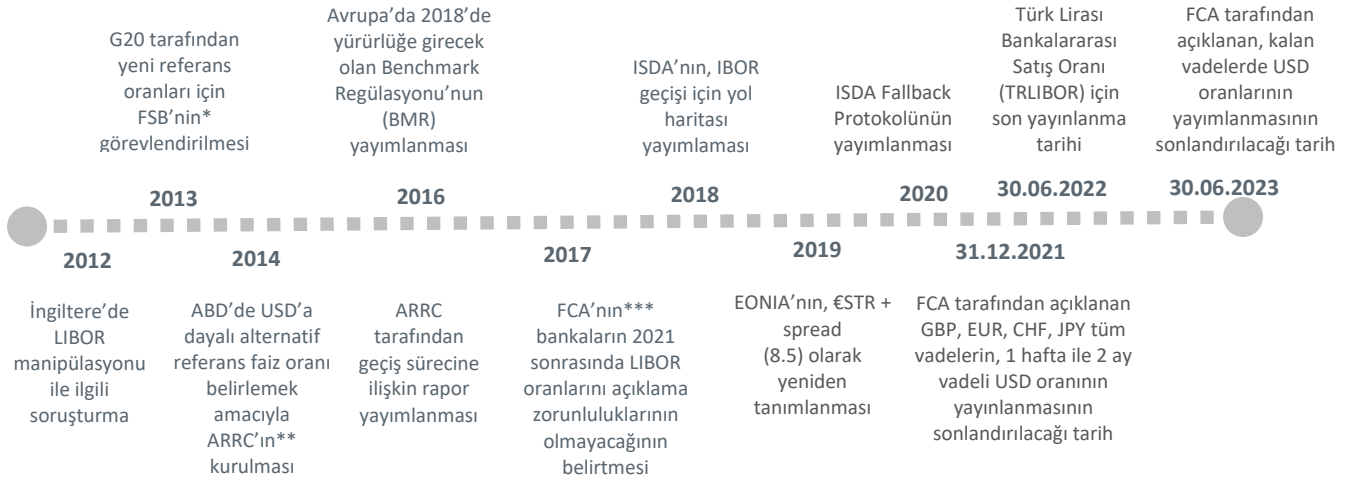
G20 tarafından yeni referans oranları için FSB'nin* görevlendirilmesi

2013

Avrupa'da 2018'de yürürlüğe girecek olan Benchmark Regülasyonu'nun (BMR) yayımlanması

2016

ISDA'nın, IBOR geçişi için yol haritası yayımlaması

2018

ISDA Fallback Protokolünün yayımlanması

2020

Türk Lirası Bankalararası Satış Oranı (TRLIBOR) için son yayınlanma tarihi

30.06.2022

FCA tarafından açıklanan, kalan vadelerde USD oranlarının yayımlanmasının sonlandırılacağı tarih

30.06.2023

2012

İngiltere'de LIBOR manipülasyonu ile ilgili soruşturma

2014

ABD'de USD'a dayalı alternatif referans faiz oranı belirlemek amacıyla ARRC'ın** kurulması

ARRC tarafından geçiş sürecine ilişkin rapor yayımlanması

2017

FCA'nın*** bankaların 2021 sonrasında LIBOR oranlarını açıklama zorunluluklarının olmayacağının belirtmesi

2019

EONIA'nın, €STR + spread (8.5) olarak yeniden tanımlanması

31.12.2021

FCA tarafından açıklanan GBP, EUR, CHF, JPY tüm vadelerin, 1 hafta ile 2 ay vadeli USD oranının yayınlanmasının sonlandırılacağı tarih